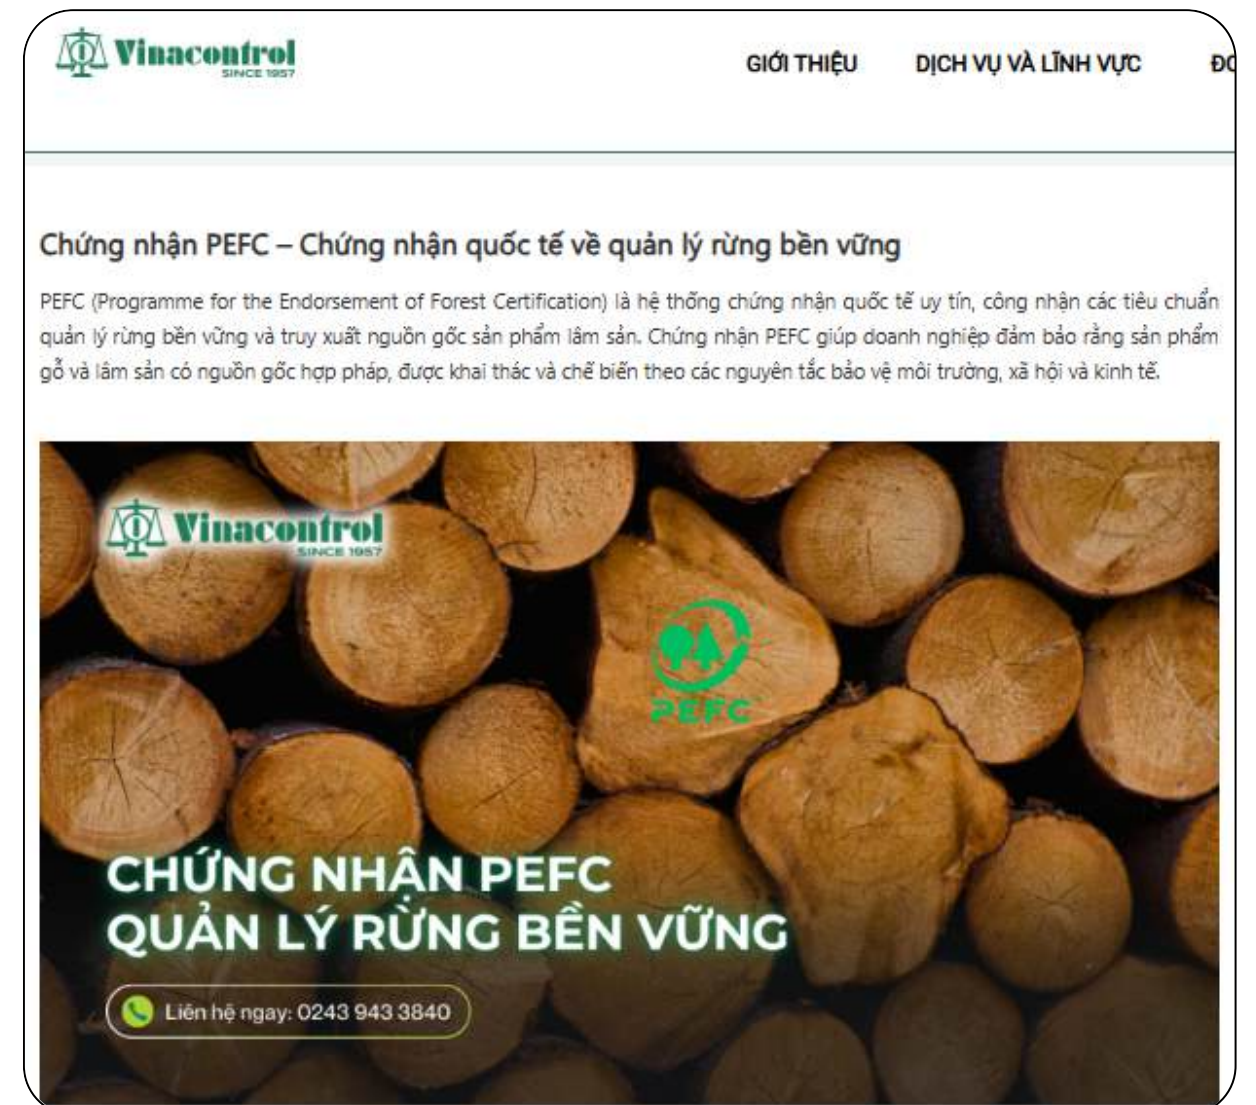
Vinacontrol
SINCE 1957

GIỚI THIỆU DỊCH VỤ VÀ LĨNH VỰC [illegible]

Chứng nhận PEFC – Chứng nhận quốc tế về quản lý rừng bền vững

PEFC (Programme for the Endorsement of Forest Certification) là hệ thống chứng nhận quốc tế uy tín, công nhận các tiêu chuẩn quản lý rừng bền vững và truy xuất nguồn gốc sản phẩm lâm sản. Chứng nhận PEFC giúp doanh nghiệp đảm bảo rằng sản phẩm gỗ và lâm sản có nguồn gốc hợp pháp, được khai thác và chế biến theo các nguyên tắc bảo vệ môi trường, xã hội và kinh tế.

Vinacontrol
SINCE 1957

PEFC

CHỨNG NHẬN PEFC
QUẢN LÝ RỪNG BỀN VỮNG

Liên hệ ngay: 0243 943 3840